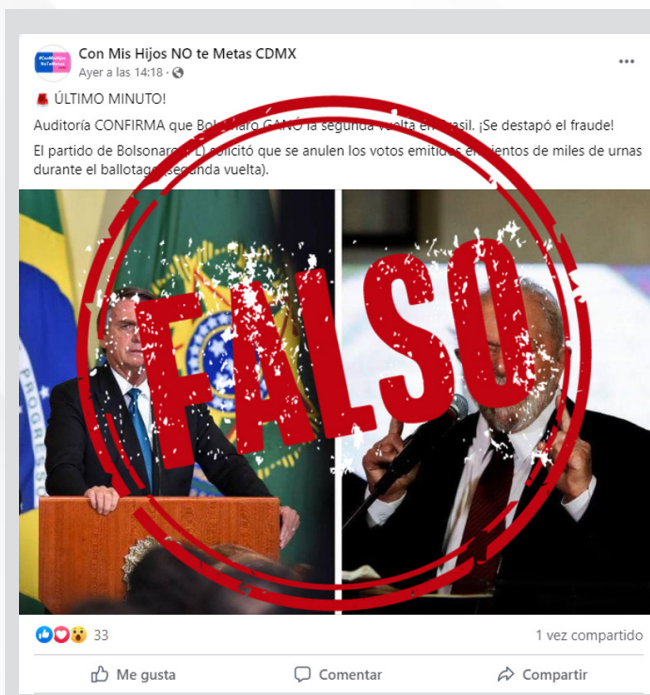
Con Mis Hijos NO te Metas CDMX
Ayer a las 14:18 · 

🚨 ÚLTIMO MINUTO!

Auditoría CONFIRMA que Bolsonaro GANÓ la segunda vuelta en Brasil. ¡Se destapó el fraude!

El partido de Bolsonaro (PL) solicitó que se anulen los votos emitidos en cientos de miles de urnas durante el ballotage (segunda vuelta).

FALSO

PROGRESSO

33

1 vez compartido

Me gusta

Comentar

Compartir